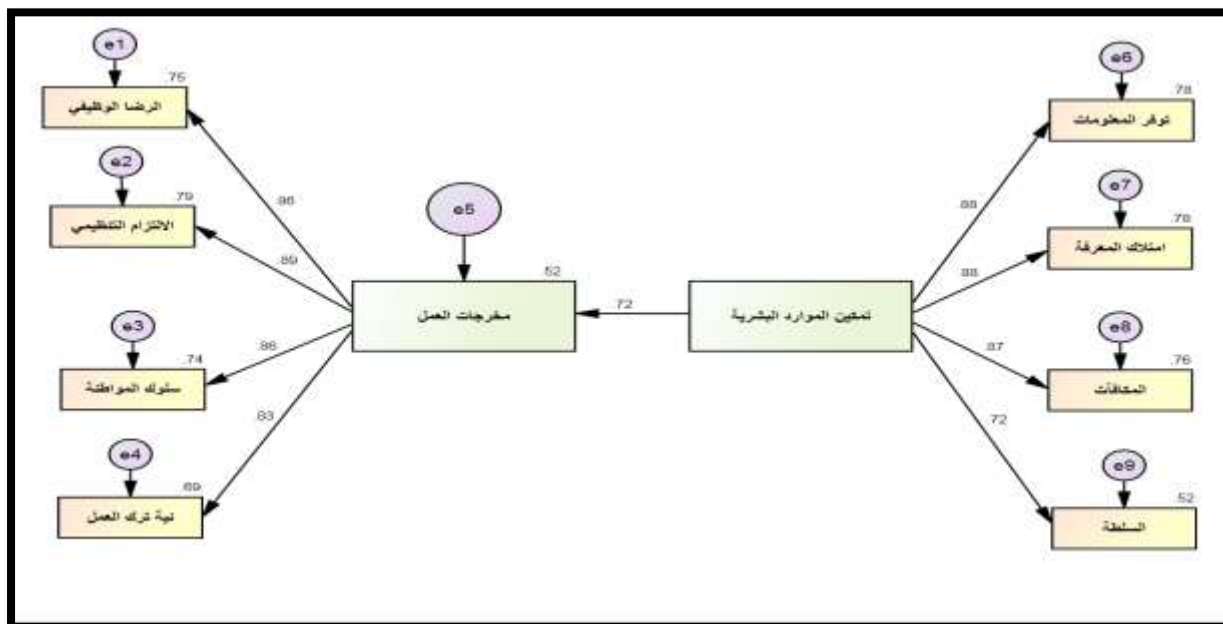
e1
.75
الرضا الوظيفي
e2
.79
الالتزام التنظيمي
e3
.74
سلوك المواطنة
e4
.69
نية ترك العمل
.86
.89
.86
.83
e5
.52
مخرجات العمل
.72
تمكين الموارد البشرية
e6
.78
توفر المعلومات
e7
.78
امتلاك المعرفة
e8
.76
المكافآت
e9
.52
السلطة
.88
.88
.87
.72